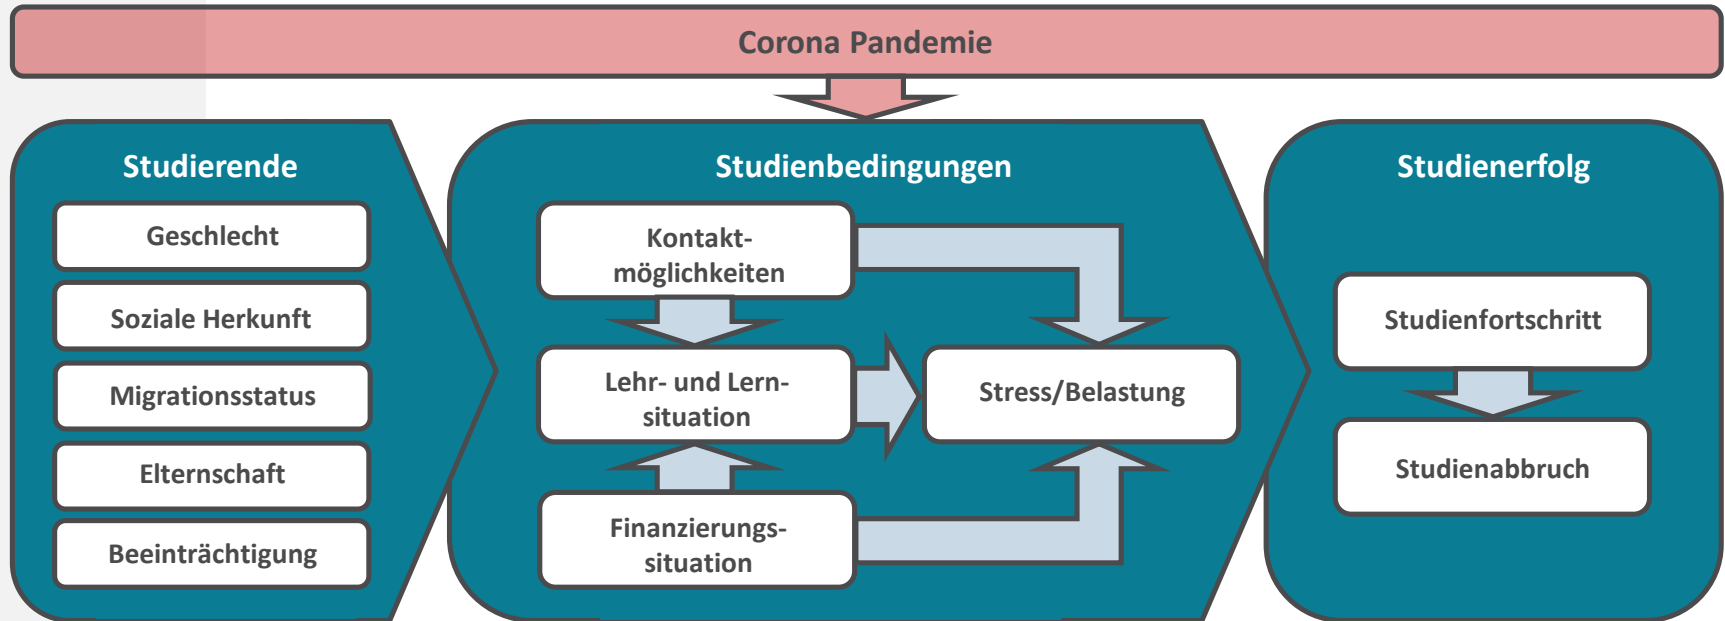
Corona Pandemie

Studierende

Geschlecht

Soziale Herkunft

Migrationsstatus

Elternschaft

Beeinträchtigung

Studienbedingungen

Kontaktmöglichkeiten

Lehr- und Lernsituation

Finanzierungssituation

Stress/Belastung

Studienerfolg

Studienfortschritt

Studienabbruch